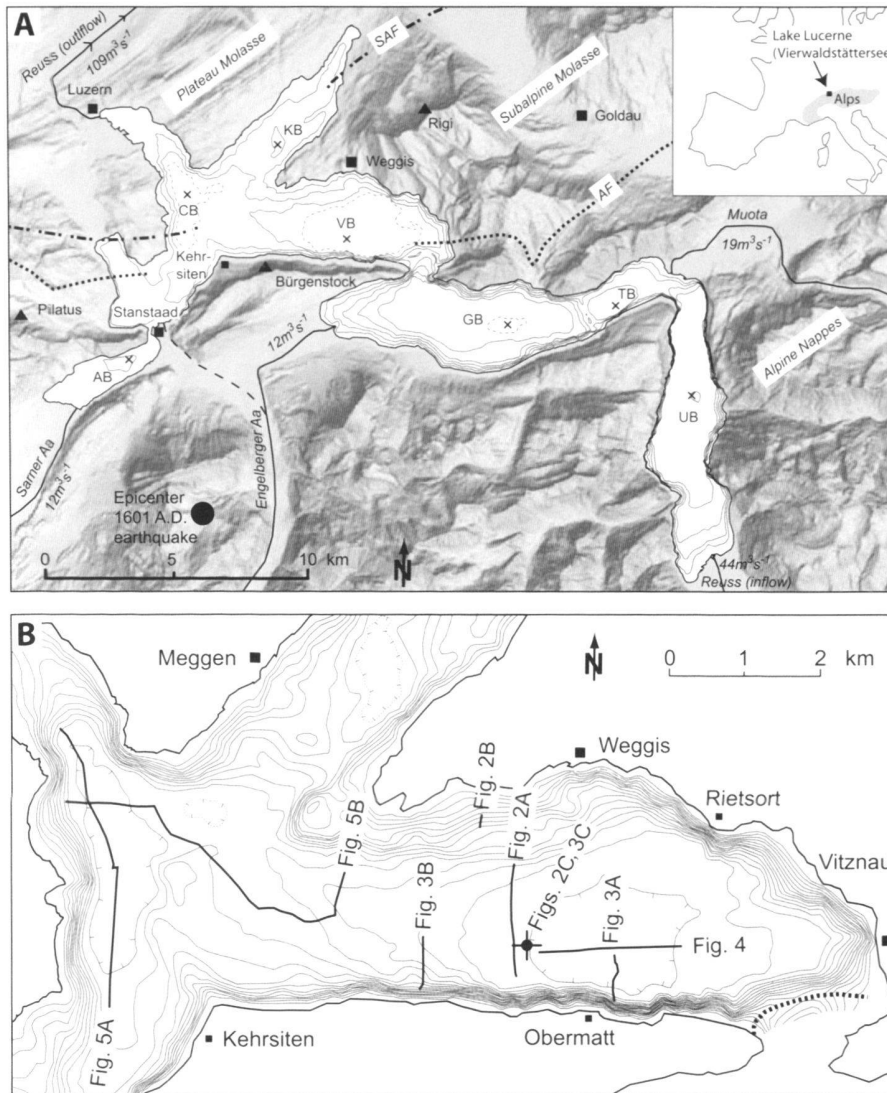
A

Reuss (outflow)
$109 m^3 s^{-1}$
Luzern
Plateau Molasse
SAF
Subalpine Molasse
Rigi
Goldau
Lake Lucerne (Vierwaldstättersee
Alps
KB
Weggis
CB
VB
AF
Muota
$19 m^3 s^{-1}$
Kehrsiten
Bürgenstock
Pilatus
Stanstaad
GB
TB
$12 m^3 s^{-1}$
AB
Alpine Nappes
UB
Sarner Aa
$12 m^3 s^{-1}$
Engelberger Aa
Epicenter 1601 A.D. earthquake
0 5 10 km
N
$44 m^3 s^{-1}$
Reuss (inflow)

B

Meggen
N
0 1 2 km
Weggis
Fig. 2B
Rietsort
Fig. 5B
Fig. 2A
Vitznau
Figs. 2C, 3C
Fig. 3B
Fig. 3A
Fig. 4
Fig. 5A
Kehrsiten
Obermatt